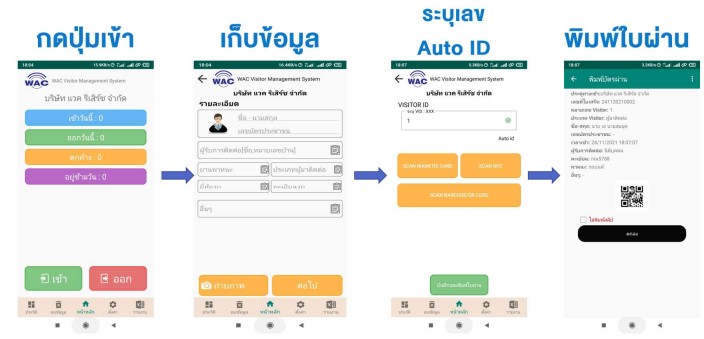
กดปุ่มเข้า

18:04

WAC Visitor Management System

บริษัท แวค รีเสิร์ช จำกัด

เข้าวันนี้ : 0

ออกวันนี้ : 0

ตกค้าง : 0

อยู่ข้ามวัน : 0

เข้า

ออก

ประวัติ ลงข้อมูล หน้าหลัก ตั้งค่า รายงาน

เก็บข้อมูล

18:04

WAC Visitor Management System

บริษัท แวค รีเสิร์ช จำกัด

รายละเอียด

ชื่อ-นามสกุล

เลขบัตรประชาชน

ผู้ที่มาติดต่อ(ชื่อ,หมายเลขบ้าน)

ยานพาหนะ

ประเภทผู้มาติดต่อ

ยี่ห้อรถ

ทะเบียนรถ

อื่นๆ

ถ่ายภาพ

ต่อไป

ประวัติ ลงข้อมูล หน้าหลัก ตั้งค่า รายงาน

ระบุเลข Auto ID

18:07

WAC Visitor Management System

VISITOR ID

1

Auto id

SCAN MAGNETIC CARD

SCAN NFC

SCAN BARCODE/QR CODE

บันทึกและพิมพ์ใบผ่าน

ประวัติ ลงข้อมูล หน้าหลัก ตั้งค่า รายงาน

พิมพ์ใบผ่าน

18:07

พิมพ์ใบผ่าน

ประเภทบัตรผ่าน: บริษัท แวค รีเสิร์ช จำกัด

เลขที่ใบผ่าน: 241120210002

หมายเลข Visitor: 1

ประเภท Visitor: ผู้มาติดต่อ

ชื่อ-สกุล: นาย นามสมมุติ

เลขบัตรประชาชน: -

เวลาเข้า: 24/11/2021 18:07:07

ผู้ที่มาติดต่อ: ฝ่ายบุคคล

ทะเบียน: กขง5788

พาหนะ: รถยนต์

อื่นๆ: -

ไม่พิมพ์ซ้ำ

ตกลง